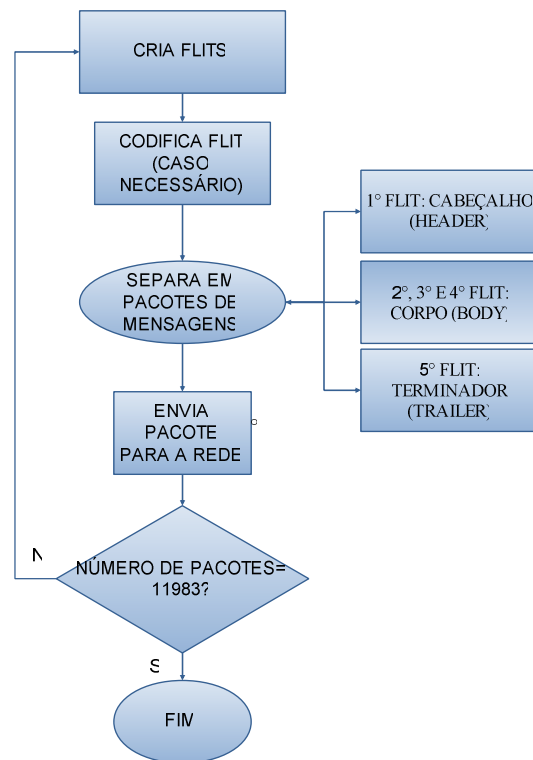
CRIA FLITS

CODIFICA FLIT (CASO NECESSÁRIO)

SEPARA EM PACOTES DE MENSAGENS

1° FLIT: CABEÇALHO (HEADER)

2°, 3° E 4° FLIT: CORPO (BODY)

5° FLIT: TERMINADOR (TRAILER)

ENVIA PACOTE PARA A REDE

N

NÚMERO DE PACOTES= 11983?

S

FIM